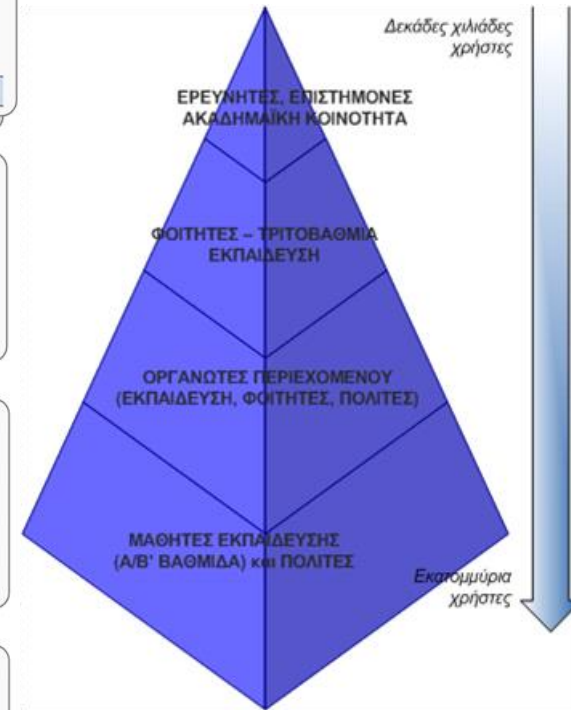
Δεκάδες χιλιάδες χρήστες

ΕΡΕΥΝΗΤΕΣ, ΕΠΙΣΤΗΜΟΝΕΣ ΑΚΑΔΗΜΑΪΚΗ ΚΟΙΝΟΤΗΤΑ

ΦΟΙΤΗΤΕΣ – ΤΡΙΤΟΒΑΘΜΙΑ ΕΚΠΑΙΔΕΥΣΗ

ΟΡΓΑΝΩΤΕΣ ΠΕΡΙΕΧΟΜΕΝΟΥ (ΕΚΠΑΙΔΕΥΣΗ, ΦΟΙΤΗΤΕΣ, ΠΟΛΙΤΕΣ)

ΜΑΘΗΤΕΣ ΕΚΠΑΙΔΕΥΣΗΣ (Α/Β' ΒΑΘΜΙΔΑ) και ΠΟΛΙΤΕΣ

Εκατομμύρια χρήστες